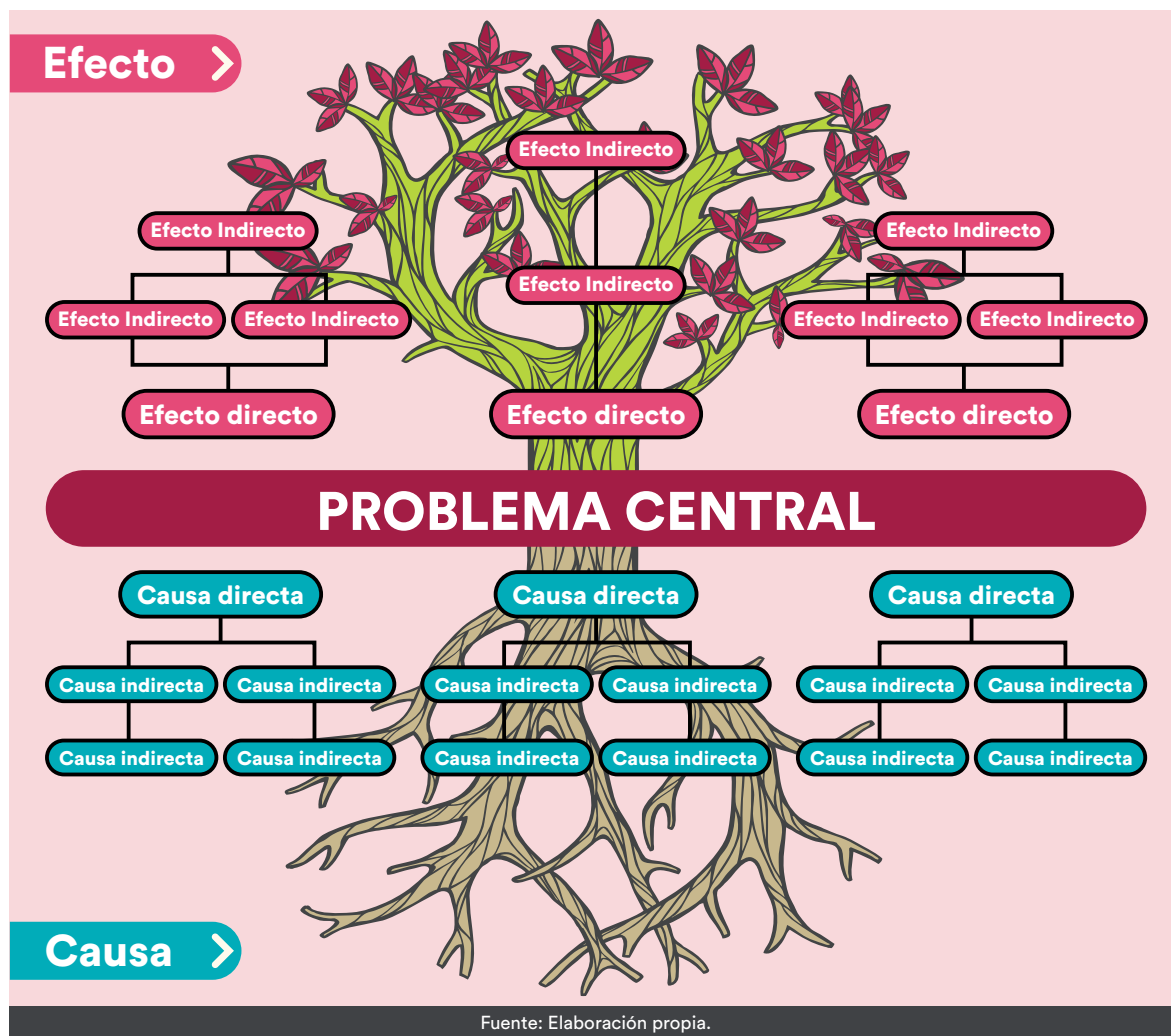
Efecto

Efecto Indirecto

Efecto Indirecto

Efecto Indirecto

Efecto Indirecto

Efecto Indirecto

Efecto Indirecto

Efecto Indirecto

Efecto Indirecto

Efecto directo

Efecto directo

Efecto directo

PROBLEMA CENTRAL

Causa directa

Causa directa

Causa directa

Causa indirecta

Causa indirecta

Causa indirecta

Causa indirecta

Causa indirecta

Causa indirecta

Causa indirecta

Causa indirecta

Causa indirecta

Causa indirecta

Causa indirecta

Causa indirecta

Causa

Fuente: Elaboración propia.